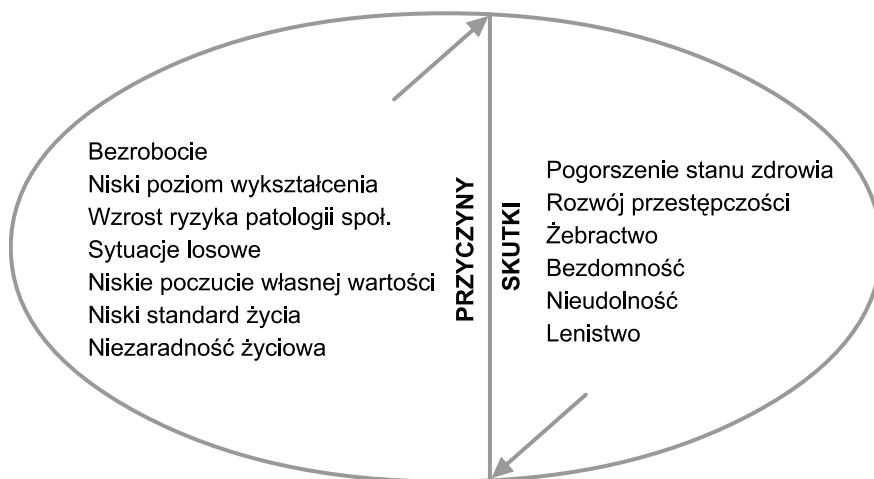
Bezrobocie
Niski poziom wykształcenia
Wzrost ryzyka patologii społ.
Sytuacje losowe
Niskie poczucie własnej wartości
Niski standard życia
Niezaradność życiowa

PRZYCZYNY

SKUTKI

Pogorszenie stanu zdrowia
Rozwój przestępczości
Żebractwo
Bezdomność
Nieudolność
Lenistwo